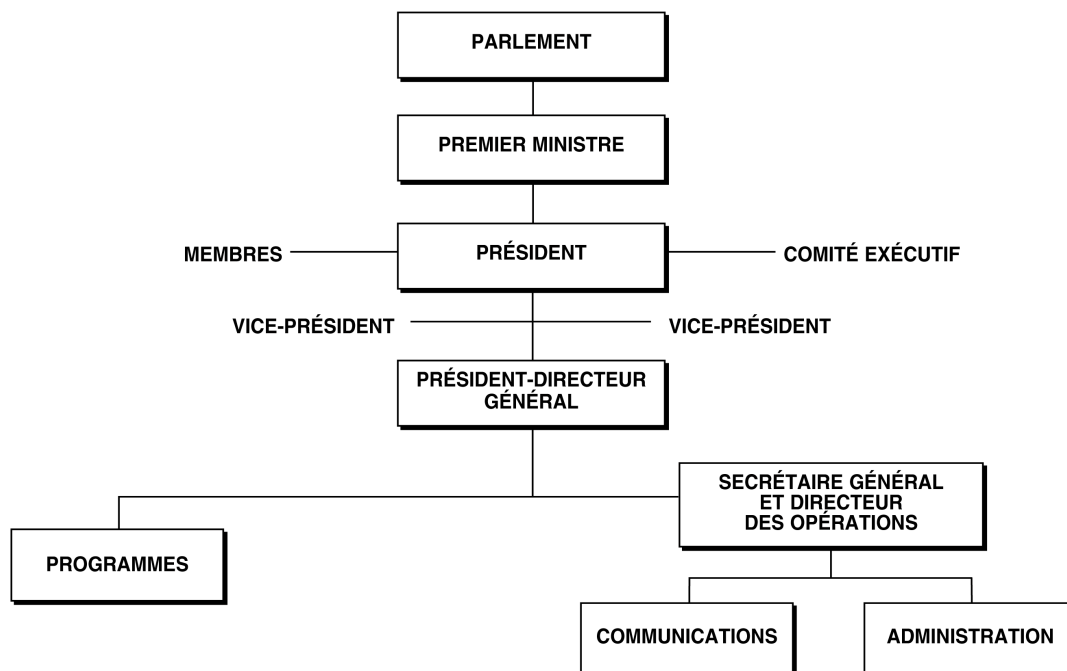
PARLEMENT

PREMIER MINISTRE

MEMBRES

PRÉSIDENT

COMITÉ EXÉCUTIF

VICE-PRÉSIDENT

VICE-PRÉSIDENT

PRÉSIDENT-DIRECTEUR GÉNÉRAL

SECRÉTAIRE GÉNÉRAL ET DIRECTEUR DES OPÉRATIONS

PROGRAMMES

COMMUNICATIONS

ADMINISTRATION